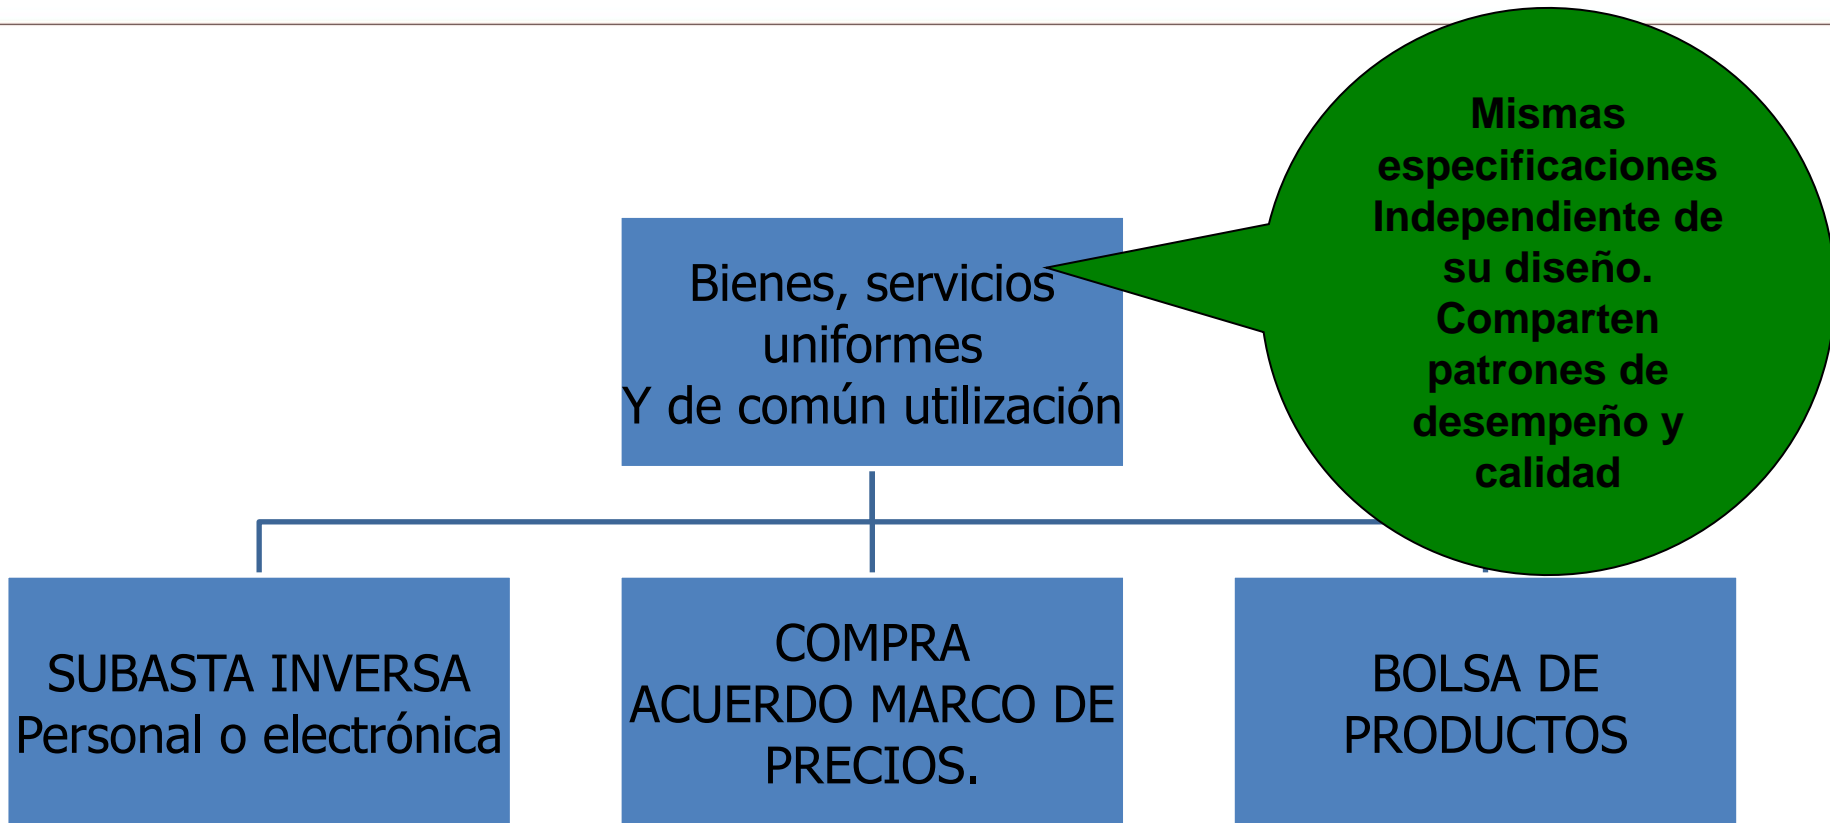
Bienes, servicios uniformes
Y de común utilización

Mismas especificaciones Independiente de su diseño. Comparten patrones de desempeño y calidad

SUBASTA INVERSA
Personal o electrónica

COMPRA
ACUERDO MARCO DE PRECIOS.

BOLSA DE PRODUCTOS